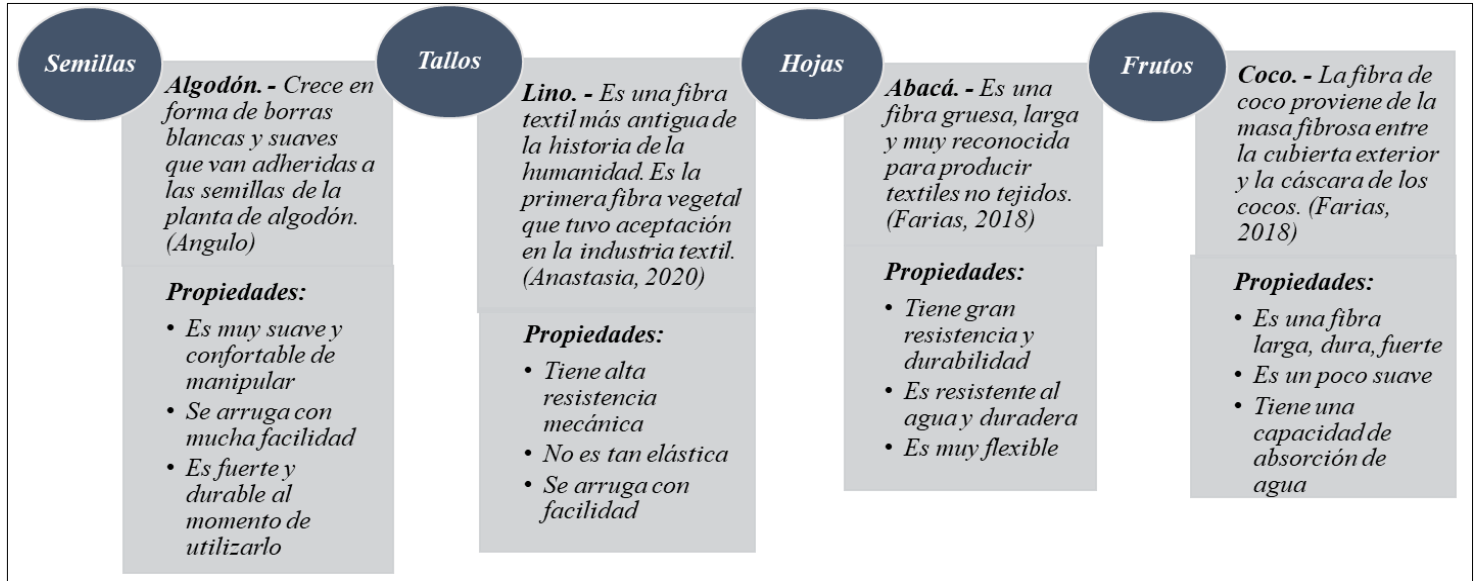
Semillas

Algodón. - Crece en forma de borras blancas y suaves que van adheridas a las semillas de la planta de algodón. (Angulo)

Propiedades:
- Es muy suave y confortable de manipular
- Se arruga con mucha facilidad
- Es fuerte y durable al momento de utilizarlo

Tallos

Lino. - Es una fibra textil más antigua de la historia de la humanidad. Es la primera fibra vegetal que tuvo aceptación en la industria textil. (Anastasia, 2020)

Propiedades:
- Tiene alta resistencia mecánica
- No es tan elástica
- Se arruga con facilidad

Hojas

Abacá. - Es una fibra gruesa, larga y muy reconocida para producir textiles no tejidos. (Farias, 2018)

Propiedades:
- Tiene gran resistencia y durabilidad
- Es resistente al agua y duradera
- Es muy flexible

Frutos

Coco. - La fibra de coco proviene de la masa fibrosa entre la cubierta exterior y la cáscara de los cocos. (Farias, 2018)

Propiedades:
- Es una fibra larga, dura, fuerte
- Es un poco suave
- Tiene una capacidad de absorción de agua